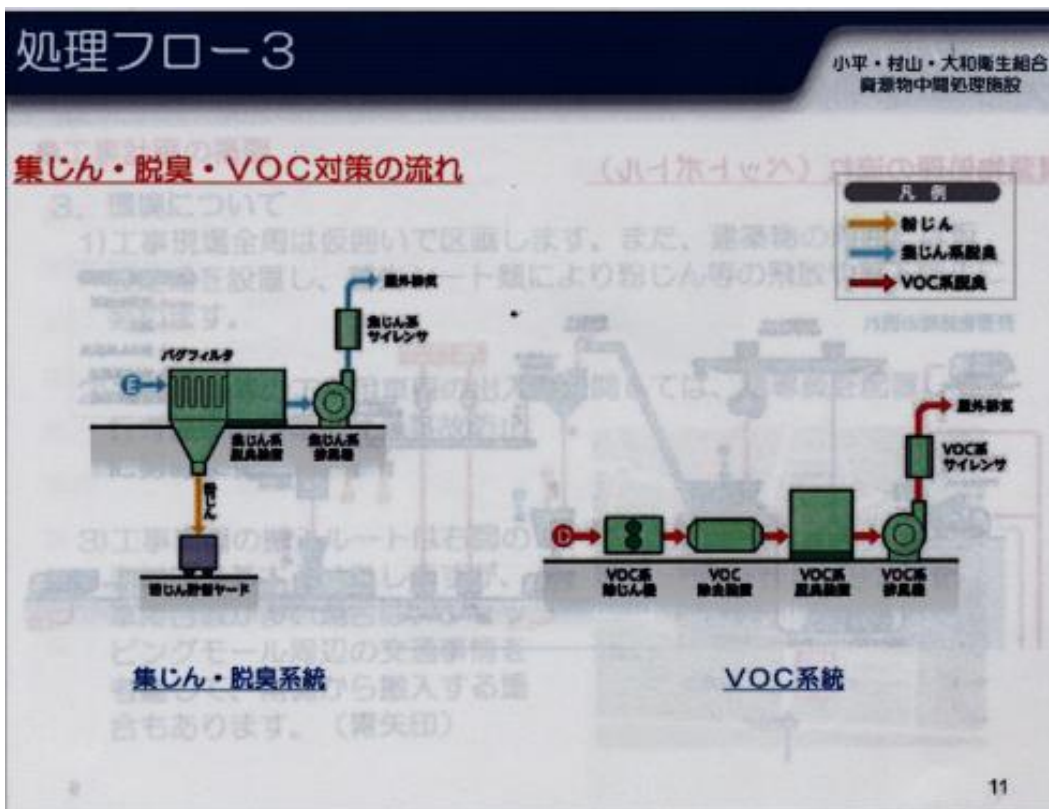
処理フロー3

小平・村山・大和衛生組合
資源物中間処理施設

集じん・脱臭・VOC対策の流れ

凡例
粉じん
集じん系脱臭
VOC系脱臭

屋外排気
集じん系サイレンサ
バグフィルタ
集じん系脱臭装置
集じん系排風機
粉じん
粉じん貯留ヤード

屋外排気
VOC系サイレンサ
VOC系除じん機
VOC除去装置
VOC系脱臭装置
VOC系排風機

集じん・脱臭系統

VOC系統

11